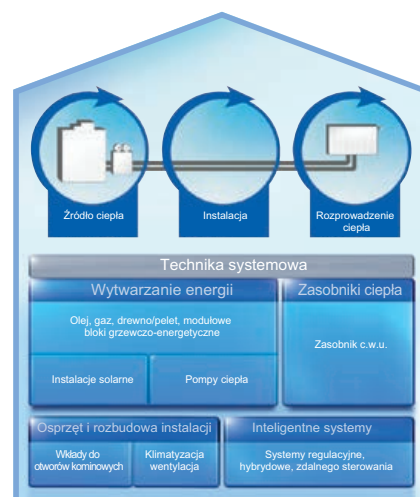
Źródło ciepła

Instalacja

Rozprowadzenie ciepła

Technika systemowa

Wytwarzanie energii

Olej, gaz, drewno/pelet, modułowe bloki grzewczo-energetyczne

Instalacje solarne

Pompy ciepła

Zasobniki ciepła

Zasobnik c.w.u.

Osprzęt i rozbudowa instalacji

Wkłady do otworów kominowych

Klimatyzacja wentylacja

Inteligentne systemy

Systemy regulacyjne, hybrydowe, zdalnego sterowania